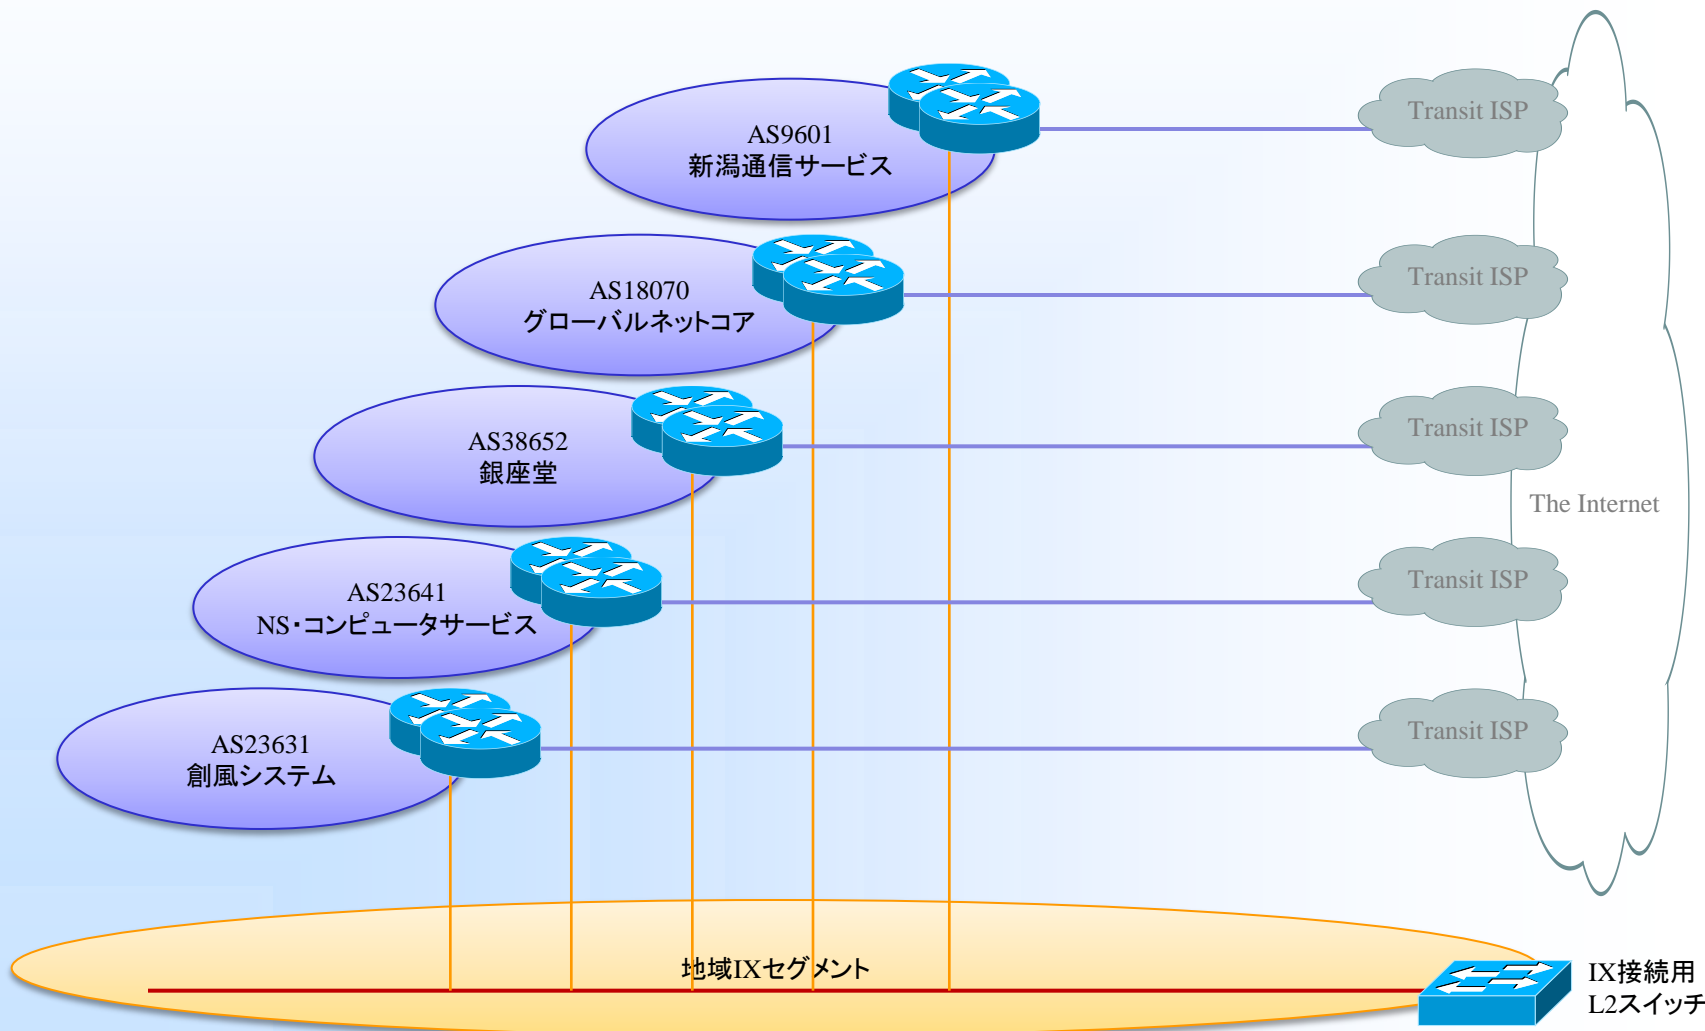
AS9601
新潟通信サービス

AS18070
グローバルネットコア

AS38652
銀座堂

AS23641
NS・コンピュータサービス

AS23631
創風システム

Transit ISP

Transit ISP

Transit ISP

Transit ISP

Transit ISP

The Internet

地域IXセグメント

IX接続用
L2スイッチ